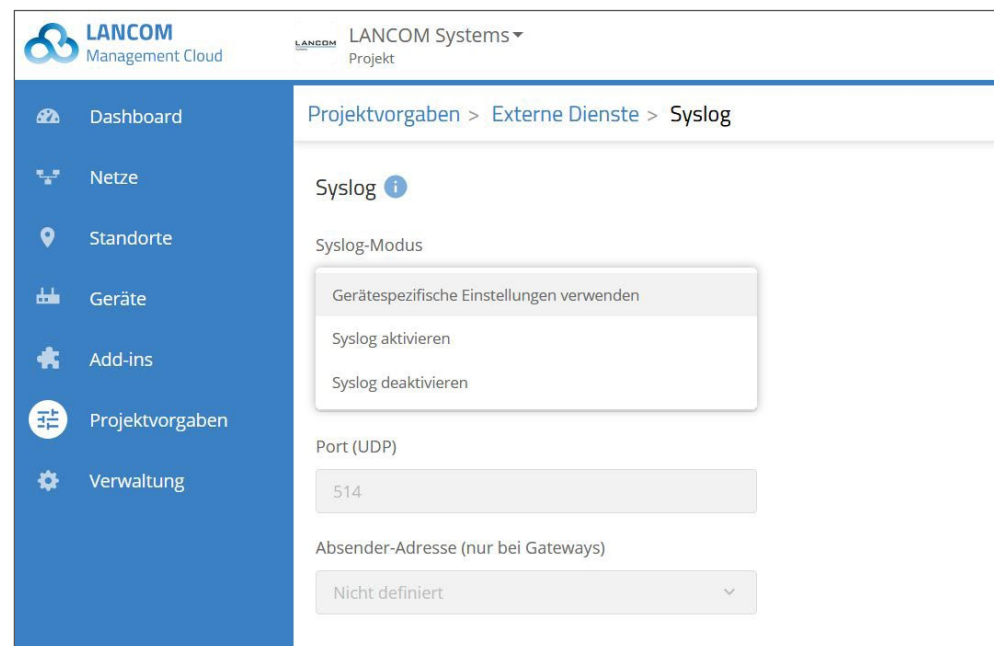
LANCOM
Management Cloud

LANCOM

LANCOM Systems
Projekt

Dashboard

Netze

Standorte

Geräte

Add-ins

Projektvorgaben

Verwaltung

Projektvorgaben > Externe Dienste > Syslog

Syslog

Syslog-Modus

Gerätespezifische Einstellungen verwenden

Syslog aktivieren

Syslog deaktivieren

Port (UDP)

514

Absender-Adresse (nur bei Gateways)

Nicht definiert